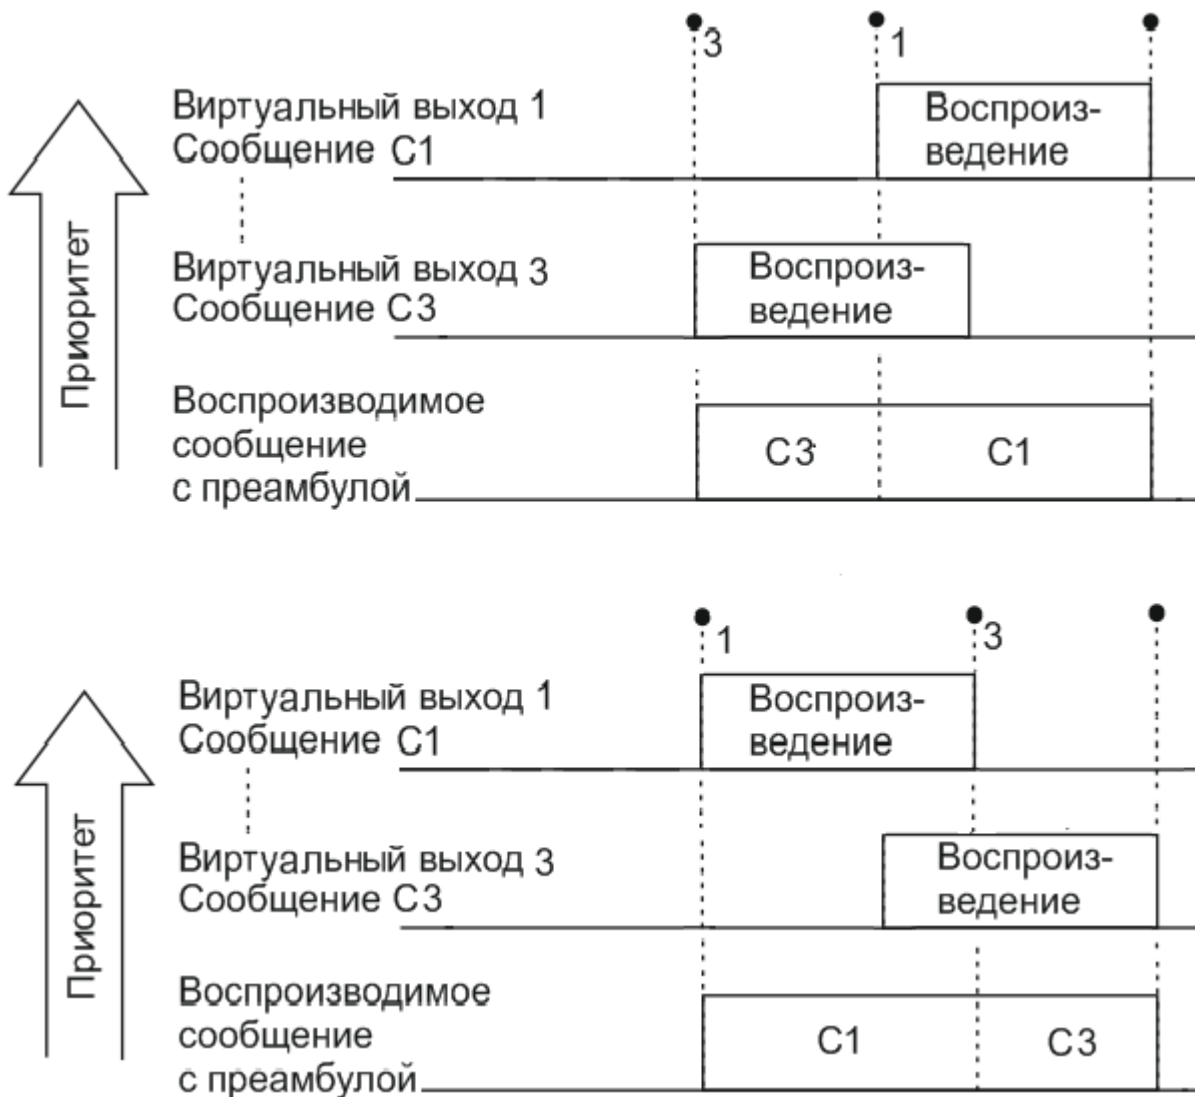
3
1

Приоритет

Виртуальный выход 1
Сообщение C1

Воспроизведение

Виртуальный выход 3
Сообщение C3

Воспроизведение

Воспроизводимое сообщение с преамбулой

C3

C1

1
3

Приоритет

Виртуальный выход 1
Сообщение C1

Воспроизведение

Виртуальный выход 3
Сообщение C3

Воспроизведение

Воспроизводимое сообщение с преамбулой

C1

C3